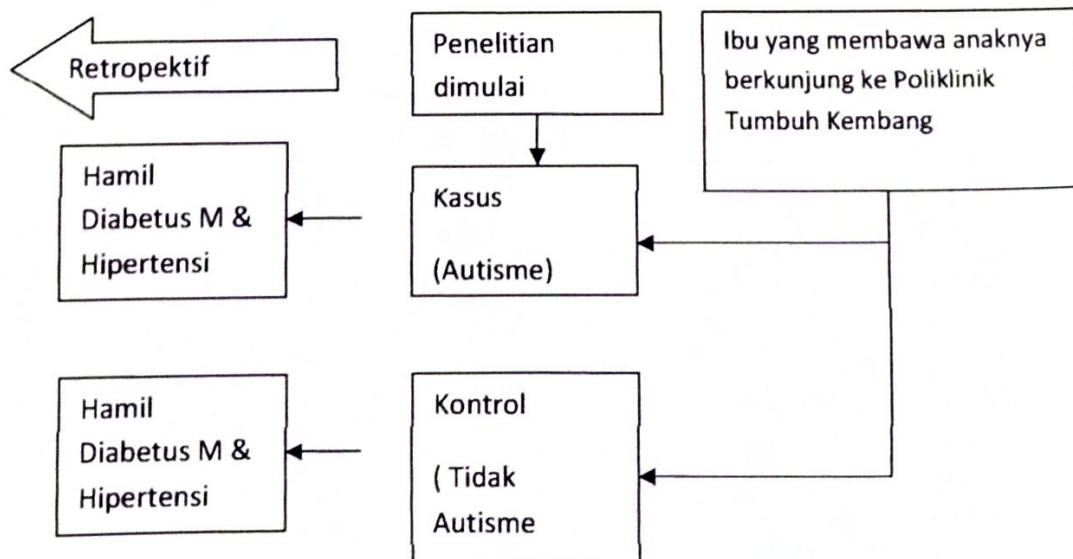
Retropektif

Penelitian dimulai

Ibu yang membawa anaknya berkunjung ke Poliklinik Tumbuh Kembang

Hamil Diabetus M & Hipertensi

Kasus

(Autisme)

Hamil Diabetus M & Hipertensi

Kontrol

( Tidak Autisme